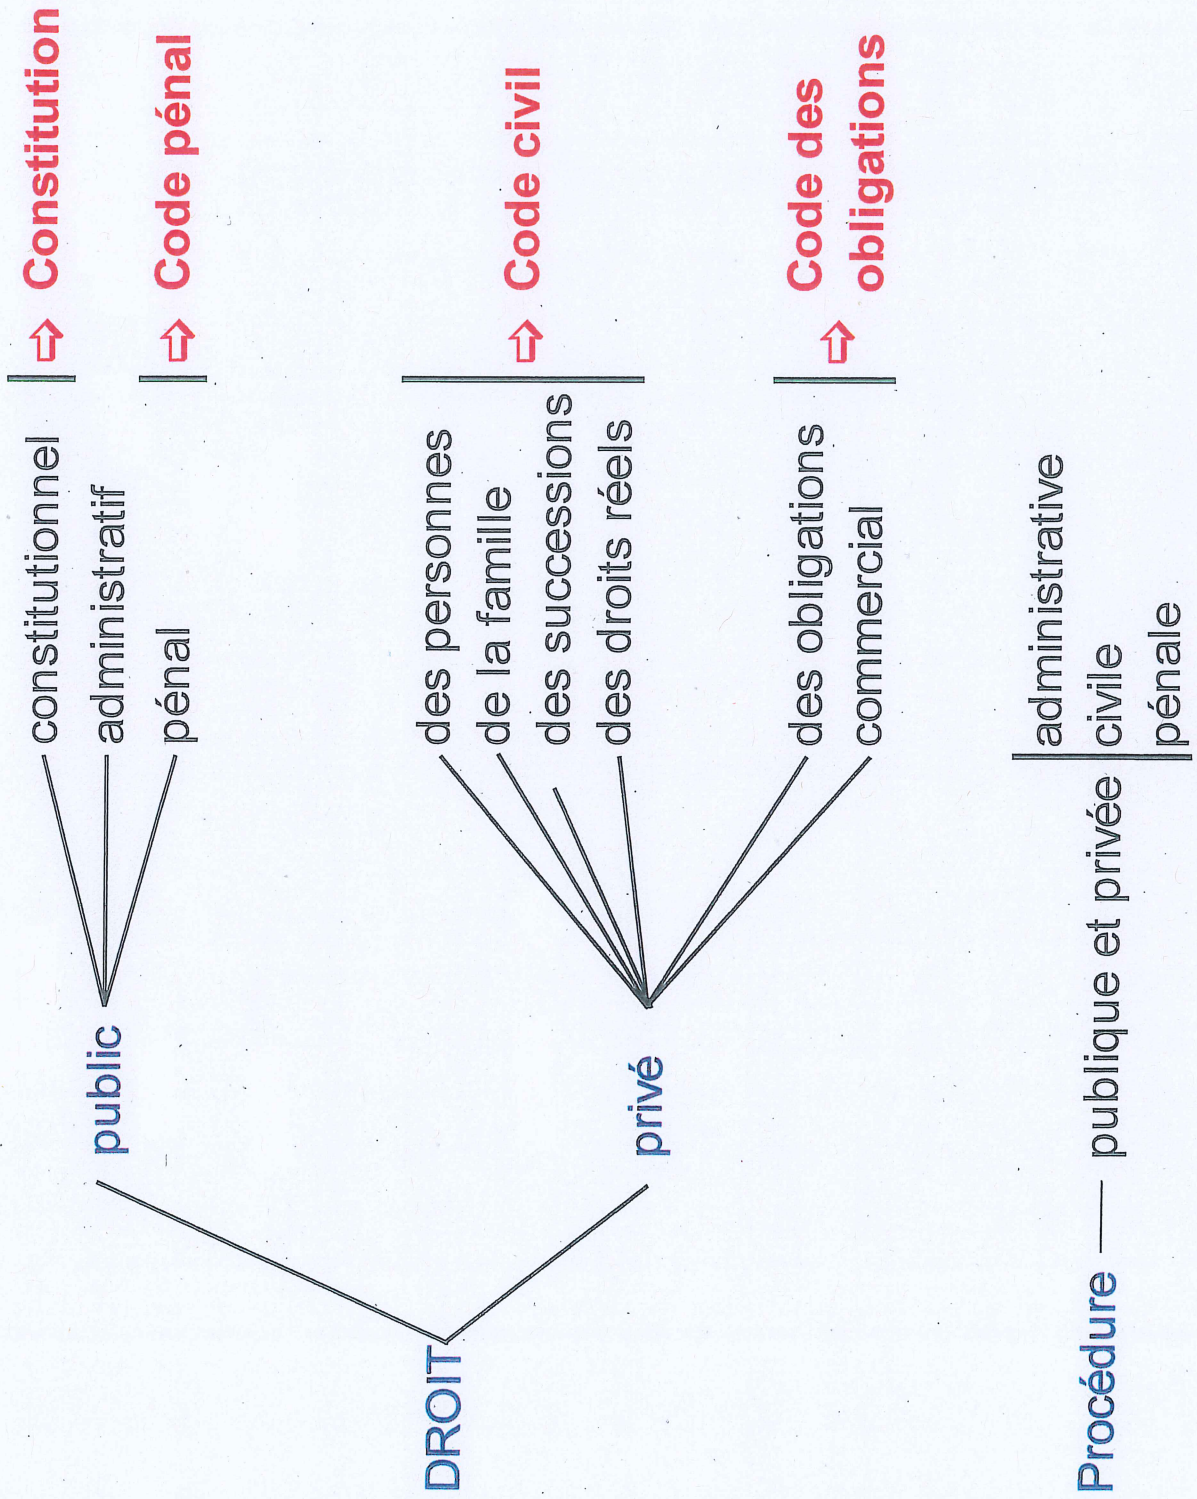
DROIT

public
constitutionnel ⇨ Constitution
administratif
pénal ⇨ Code pénal

privé
des personnes
de la famille
des successions
des droits réels
⇨ Code civil

des obligations
commercial
⇨ Code des obligations

Procédure — publique et privée
administrative
civile
pénale